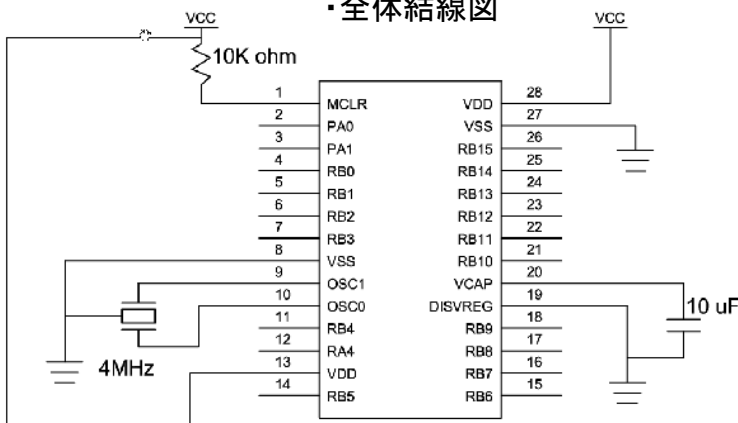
・全体結線図

VCC
10K ohm
VCC

| 1 | MCLR | VDD | 28 |
|---|---|---|---|
| 2 | PA0 | VSS | 27 |
| 3 | PA1 | RB15 | 26 |
| 4 | RB0 | RB14 | 25 |
| 5 | RB1 | RB13 | 24 |
| 6 | RB2 | RB12 | 23 |
| 7 | RB3 | RB11 | 22 |
| 8 | VSS | RB10 | 21 |
| 9 | OSC1 | VCAP | 20 |
| 10 | OSC0 | DISVREG | 19 |
| 11 | RB4 | RB9 | 18 |
| 12 | RA4 | RB8 | 17 |
| 13 | VDD | RB7 | 16 |
| 14 | RB5 | RB6 | 15 |

10 uF
4MHz